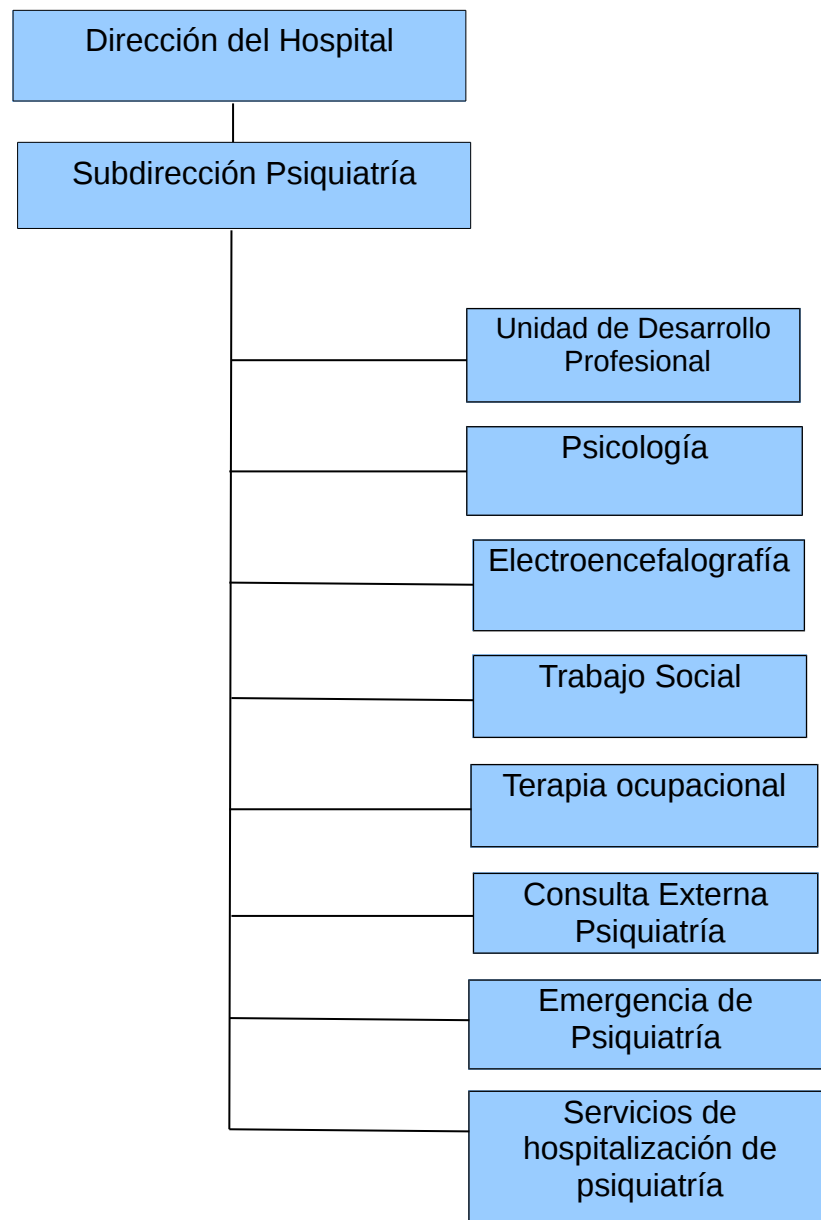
Dirección del Hospital

Subdirección Psiquiatría

Unidad de Desarrollo Profesional

Psicología

Electroencefalografía

Trabajo Social

Terapia ocupacional

Consulta Externa Psiquiatría

Emergencia de Psiquiatría

Servicios de hospitalización de psiquiatría